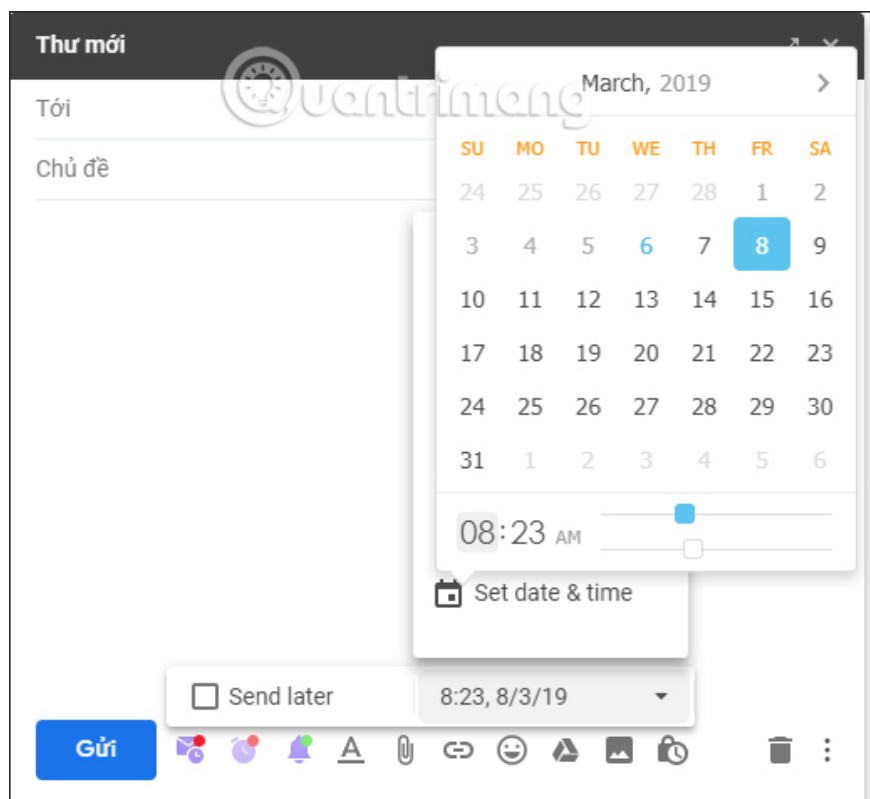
Thư mới

Tới

Chủ đề

Quantrimang

March, 2019

| SU | MO | TU | WE | TH | FR | SA |
|---|---|---|---|---|---|---|
| 24 | 25 | 26 | 27 | 28 | 1 | 2 |
| 3 | 4 | 5 | 6 | 7 | 8 | 9 |
| 10 | 11 | 12 | 13 | 14 | 15 | 16 |
| 17 | 18 | 19 | 20 | 21 | 22 | 23 |
| 24 | 25 | 26 | 27 | 28 | 29 | 30 |
| 31 | 1 | 2 | 3 | 4 | 5 | 6 |

08:23 AM

Set date & time

Send later

8:23, 8/3/19

Gửi